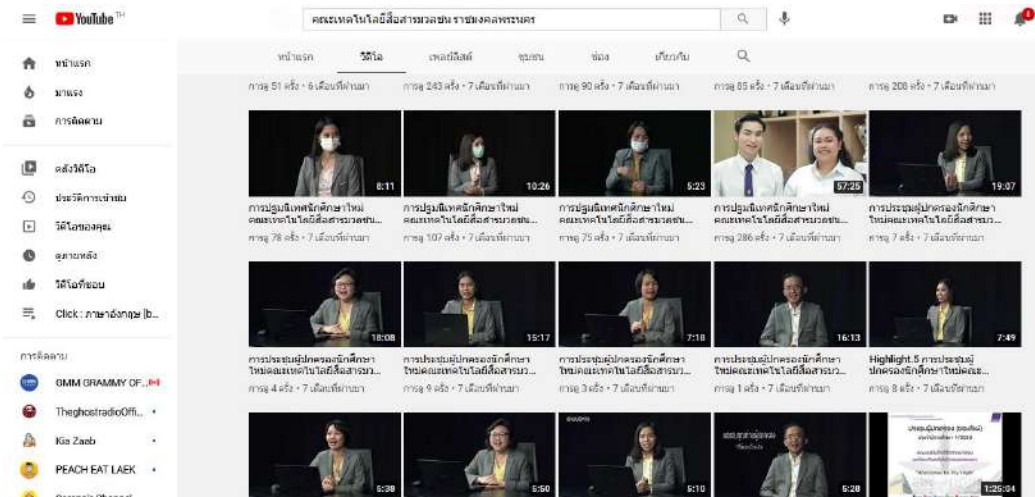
YouTube TH

คณะเทคโนโลยีสื่อสารมวลชน ราชมงคลพระนคร

หน้าแรก
มาแรง
การติดตาม
คลังวิดีโอ
ประวัติการเข้าชม
วิดีโอของคุณ
ดูภายหลัง
วิดีโอที่ชอบ
Click : ภาษาอังกฤษ [b...

การติดตาม
GMM GRAMMY OF...
TheghostradioOffi...
Kia Zaab
PEACH EAT LAEK

หน้าแรก วิดีโอ เพลย์ลิสต์ ชุมชน ช่อง เกี่ยวกับ

การดู 51 ครั้ง • 6 เดือนที่ผ่านมา
การดู 243 ครั้ง • 7 เดือนที่ผ่านมา
การดู 90 ครั้ง • 7 เดือนที่ผ่านมา
การดู 85 ครั้ง • 7 เดือนที่ผ่านมา
การดู 208 ครั้ง • 7 เดือนที่ผ่านมา

8:11
การปฐมนิเทศนักศึกษาใหม่ คณะเทคโนโลยีสื่อสารมวลชน...
การดู 78 ครั้ง • 7 เดือนที่ผ่านมา

10:26
การปฐมนิเทศนักศึกษาใหม่ คณะเทคโนโลยีสื่อสารมวลชน...
การดู 107 ครั้ง • 7 เดือนที่ผ่านมา

5:23
การปฐมนิเทศนักศึกษาใหม่ คณะเทคโนโลยีสื่อสารมวลชน...
การดู 75 ครั้ง • 7 เดือนที่ผ่านมา

57:25
การปฐมนิเทศนักศึกษาใหม่ คณะเทคโนโลยีสื่อสารมวลชน...
การดู 286 ครั้ง • 7 เดือนที่ผ่านมา

19:07
การประชุมผู้ปกครองนักศึกษาใหม่คณะเทคโนโลยีสื่อสารม...
การดู 7 ครั้ง • 7 เดือนที่ผ่านมา

18:08
การประชุมผู้ปกครองนักศึกษาใหม่คณะเทคโนโลยีสื่อสารม...
การดู 4 ครั้ง • 7 เดือนที่ผ่านมา

15:17
การประชุมผู้ปกครองนักศึกษาใหม่คณะเทคโนโลยีสื่อสารม...
การดู 9 ครั้ง • 7 เดือนที่ผ่านมา

7:18
การประชุมผู้ปกครองนักศึกษาใหม่คณะเทคโนโลยีสื่อสารม...
การดู 3 ครั้ง • 7 เดือนที่ผ่านมา

16:13
การประชุมผู้ปกครองนักศึกษาใหม่คณะเทคโนโลยีสื่อสารม...
การดู 1 ครั้ง • 7 เดือนที่ผ่านมา

7:49
Highlight.5 การประชุมผู้ปกครองนักศึกษาใหม่คณะ...
การดู 8 ครั้ง • 7 เดือนที่ผ่านมา

5:38
5:50
5:10
5:28
1:25:04